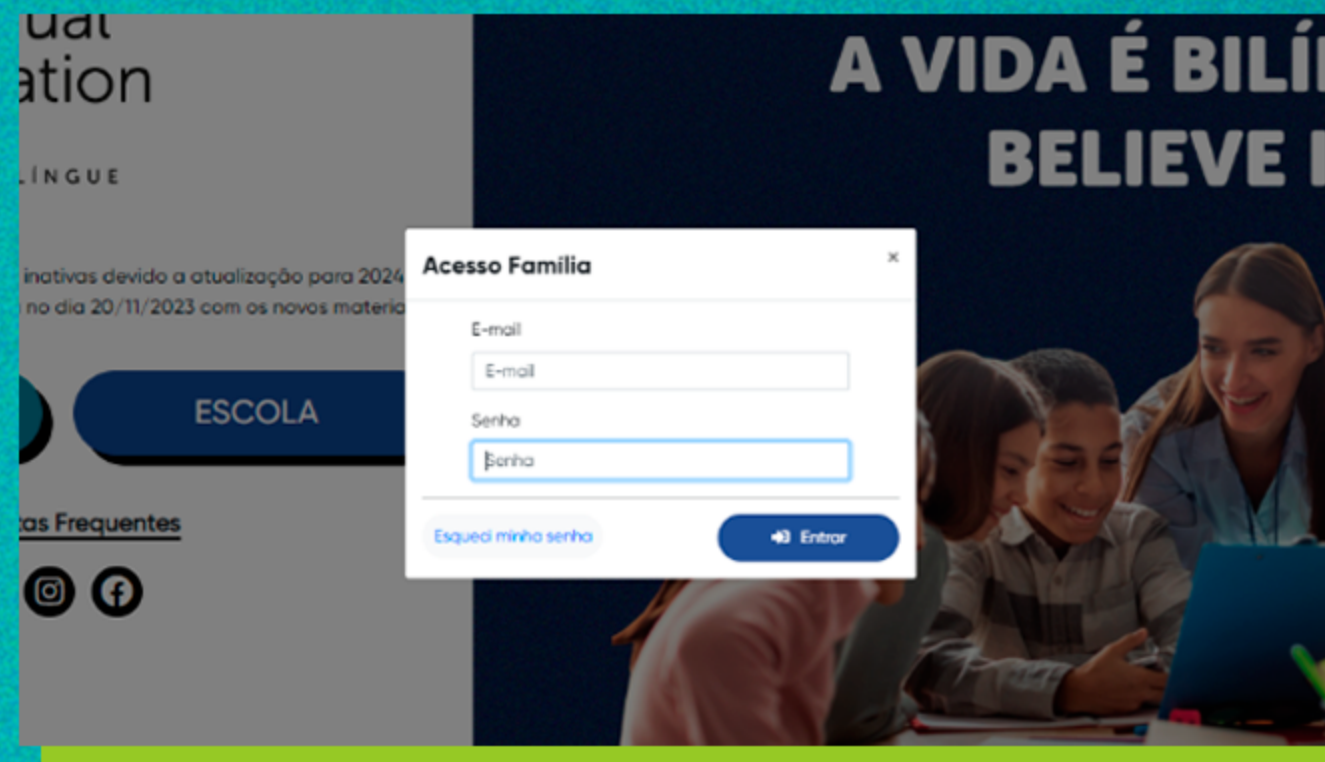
ual
ation

LÍNGUE

inativas devido a atualização para 2024
no dia 20/11/2023 com os novos materia

ESCOLA

tas Frequentes

A VIDA É BILÍ
BELIEVE I

Acesso Família
×
E-mail
E-mail
Senha
Senha
Esqueci minha senha
Entrar